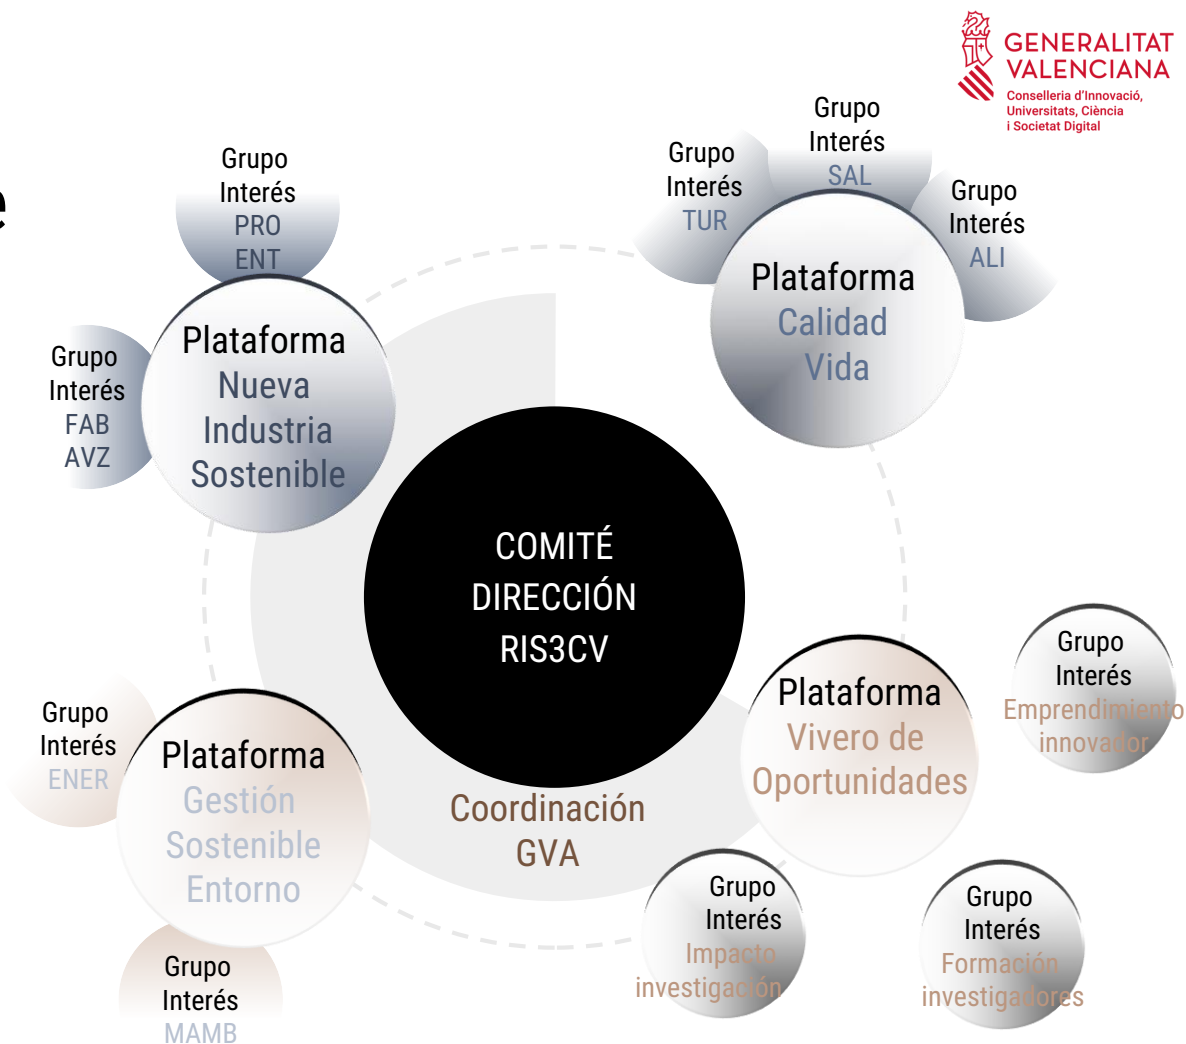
GENERALITAT VALENCIANA
Conselleria d'Innovació, Universitats, Ciència i Societat Digital

Grupo Interés PRO ENT

Grupo Interés FAB AVZ

Plataforma Nueva Industria Sostenible

Grupo Interés TUR

Grupo Interés SAL

Grupo Interés ALI

Plataforma Calidad Vida

COMITÉ DIRECCIÓN RIS3CV

Coordinación GVA

Grupo Interés ENER

Plataforma Gestión Sostenible Entorno

Grupo Interés MAMB

Plataforma Vivero de Oportunidades

Grupo Interés Emprendimiento innovador

Grupo Interés Impacto investigación

Grupo Interés Formación investigadores